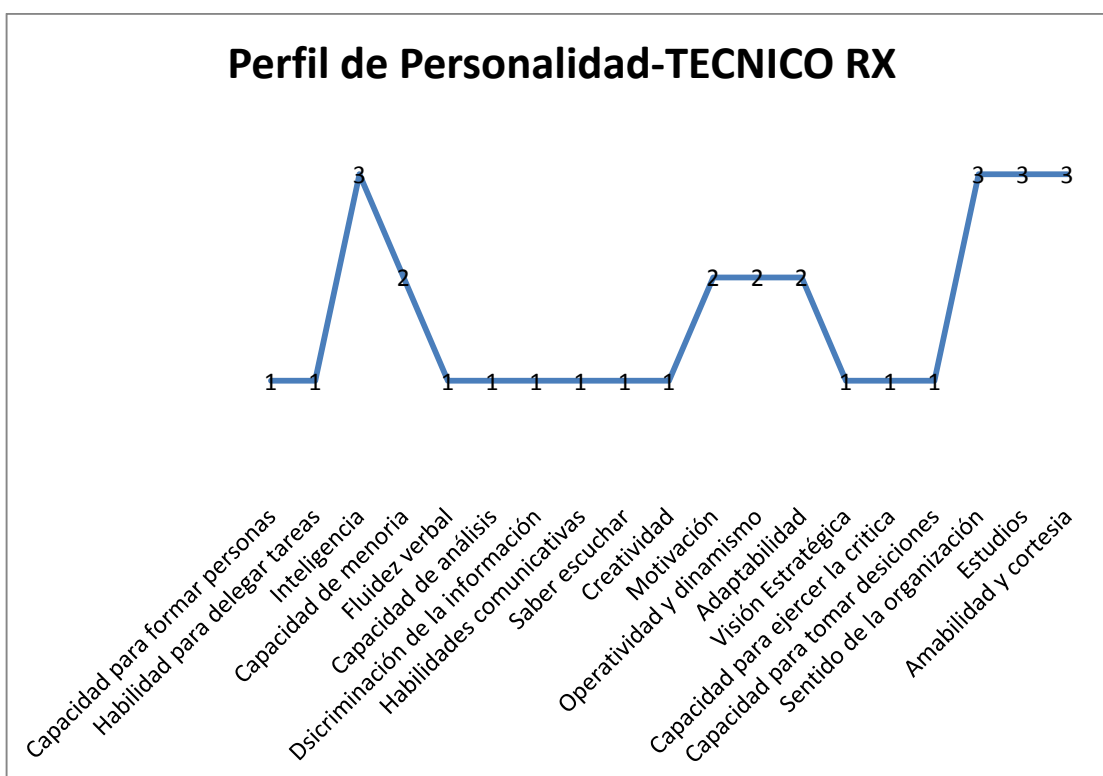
Perfil de Personalidad-TECNICO RX

1 1 3 2 1 1 1 1 1 1 2 2 2 1 1 1 3 3 3

Capacidad para formar personas
Habilidad para delegar tareas
Inteligencia
Capacidad de memoria
Fluidez verbal
Capacidad de análisis
Dsicriminación de la información
Habilidades comunicativas
Saber escuchar
Creatividad
Motivación
Operatividad y dinamismo
Adaptabilidad
Visión Estratégica
Capacidad para ejercer la critica
Capacidad para tomar desiciones
Sentido de la organización
Estudios
Amabilidad y cortesia